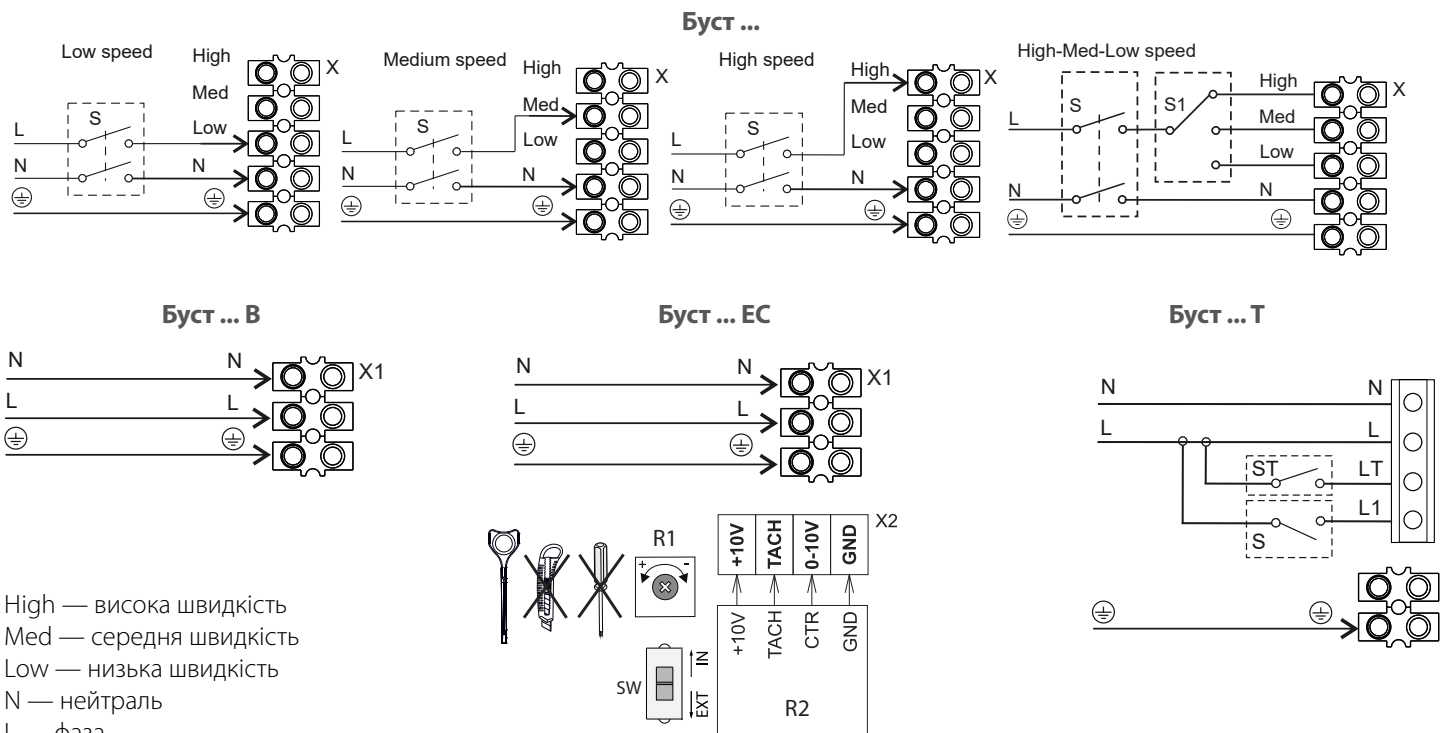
Буст ...

Low speed

High
Med
Low
L
S
N
N
⏚
⏚
X

Medium speed

High
Med
Low
L
S
N
N
⏚
⏚
X

High speed

High
Med
Low
L
S
N
N
⏚
⏚
X

High-Med-Low speed

S
S1
High
Med
Low
L
N
N
⏚
⏚
X

Буст ... В

N
N
L
L
⏚
⏚
X1

Буст ... ЕС

N
N
L
L
⏚
⏚
X1

R1
+
-

| +10V | TACH | 0-10V | GND |
|---|---|---|---|

X2

+10V
TACH
CTR
GND

R2

SW
IN
EXT

Буст ... Т

N
N
L
L
ST
LT
L1
S
⏚
⏚

High — висока швидкість
Med — середня швидкість
Low — низька швидкість
N — нейтраль
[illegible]